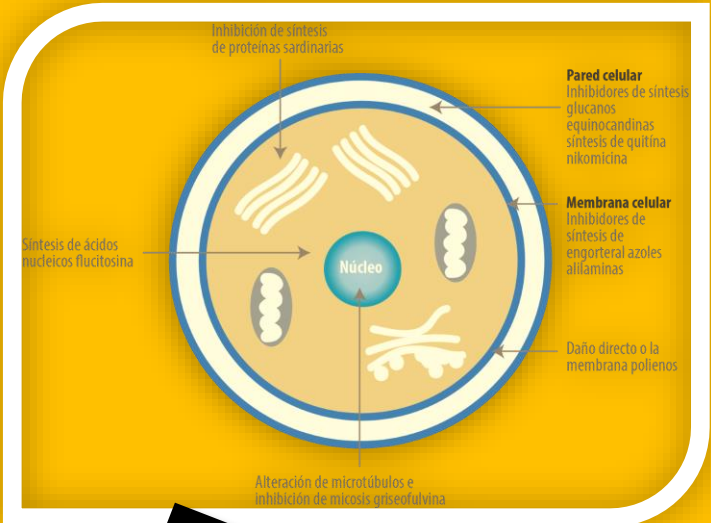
Inhibición de síntesis de proteínas sardinarias

Pared celular
Inhibidores de síntesis glucanos equinocandinas síntesis de quitina nikomicina

Membrana celular
Inhibidores de síntesis de engorteral azoles alilaminas

Síntesis de ácidos nucleicos flucitosina

Núcleo

Daño directo o la membrana polienos

Alteración de microtúbulos e inhibición de micosis griseofulvina